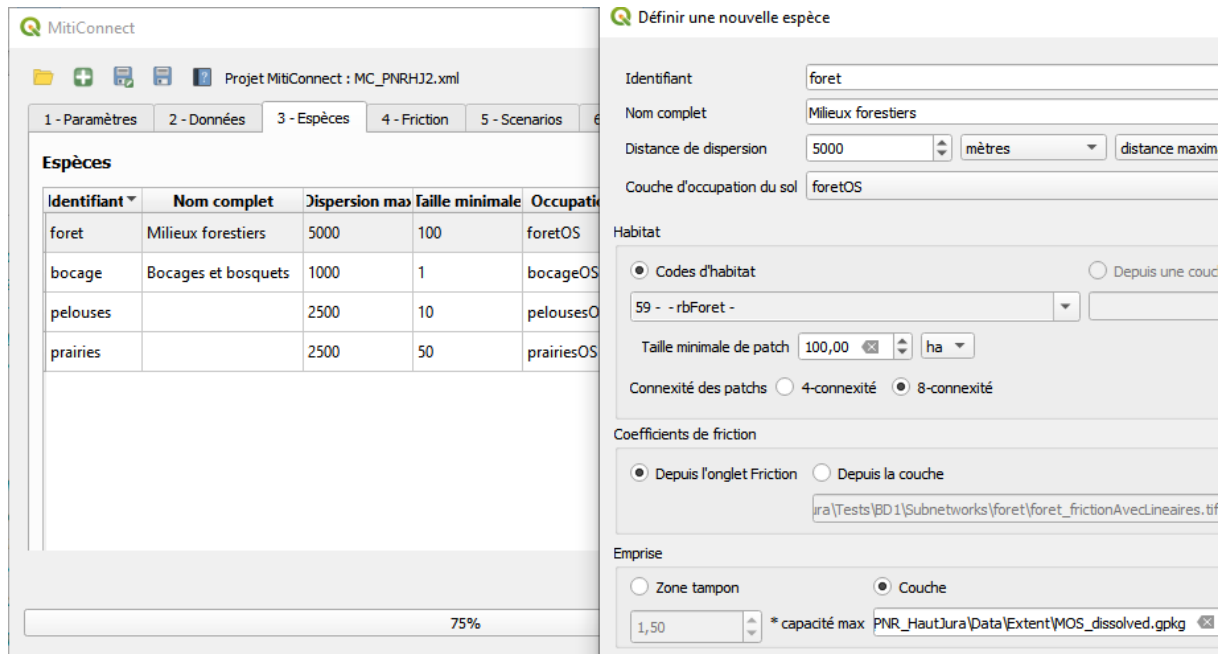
MitiConnect

Projet MitiConnect : MC_PNRHJ2.xml

1 - Paramètres | 2 - Données | 3 - Espèces | 4 - Friction | 5 - Scenarios | 6

Espèces

| Identifiant | Nom complet | Dispersion max | Taille minimale | Occupatio |
|---|---|---|---|---|
| foret | Milieux forestiers | 5000 | 100 | foretOS |
| bocage | Bocages et bosquets | 1000 | 1 | bocageOS |
| pelouses | | 2500 | 10 | pelousesO |
| prairies | | 2500 | 50 | prairiesOS |

75%

Définir une nouvelle espèce

Identifiant foret
Nom complet Milieux forestiers
Distance de dispersion 5000 mètres distance maxim
Couche d'occupation du sol foretOS

Habitat
Codes d'habitat
Depuis une couc
59 - - rbForet -
Taille minimale de patch 100,00 ha
Connexité des patchs 4-connexité 8-connexité

Coefficients de friction
Depuis l'onglet Friction Depuis la couche
ura\Tests\BD1\Subnetworks\foret\foret_frictionAvecLineaires.tif

Emprise
Zone tampon Couche
1,50 * capacité max PNR_HautJura\Data\Extent\MOS_dissolved.gpkg